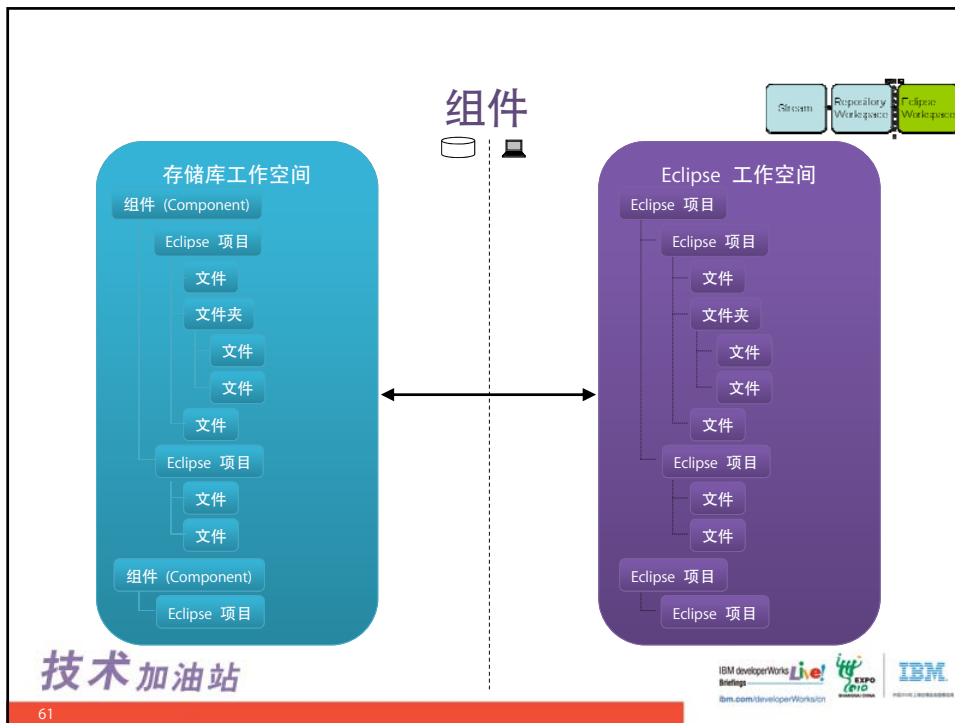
组件

Stream | Repository Workspace | Eclipse Workspace

存储库工作空间

组件 (Component)

Eclipse 项目

文件

文件夹

文件

文件

文件

Eclipse 项目

文件

文件

组件 (Component)

Eclipse 项目

Eclipse 工作空间

Eclipse 项目

Eclipse 项目

文件

文件夹

文件

文件

文件

Eclipse 项目

文件

文件

Eclipse 项目

Eclipse 项目

技术加油站

IBM developerWorks Live! Briefings

ibm.com/developerWorks/cn

EXPO 2010 SHANGHAI CHINA

IBM

61